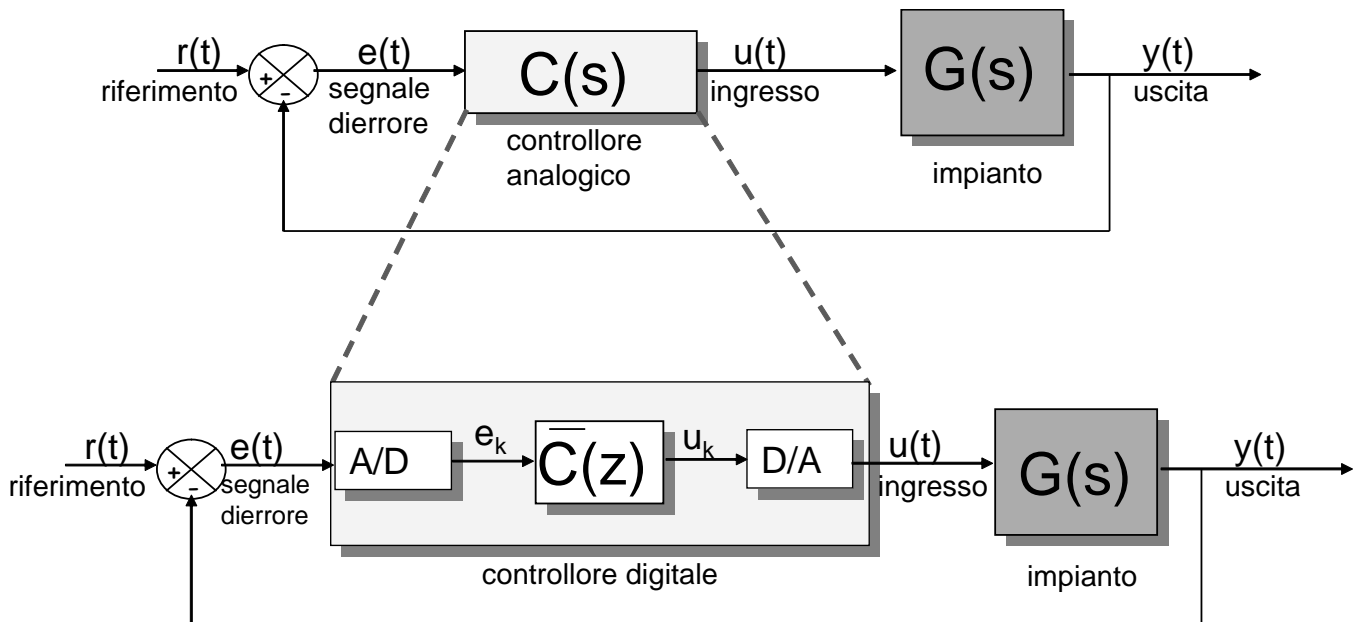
r(t)
riferimento
+
-
e(t)
segnale dierrore
C(s)
controllore analogico
u(t)
ingresso
G(s)
impianto
y(t)
uscita

r(t)
riferimento
+
-
e(t)
segnale dierrore
A/D
$e_k$
$\overline{C}(z)$
$u_k$
D/A
controllore digitale
u(t)
ingresso
G(s)
impianto
y(t)
uscita